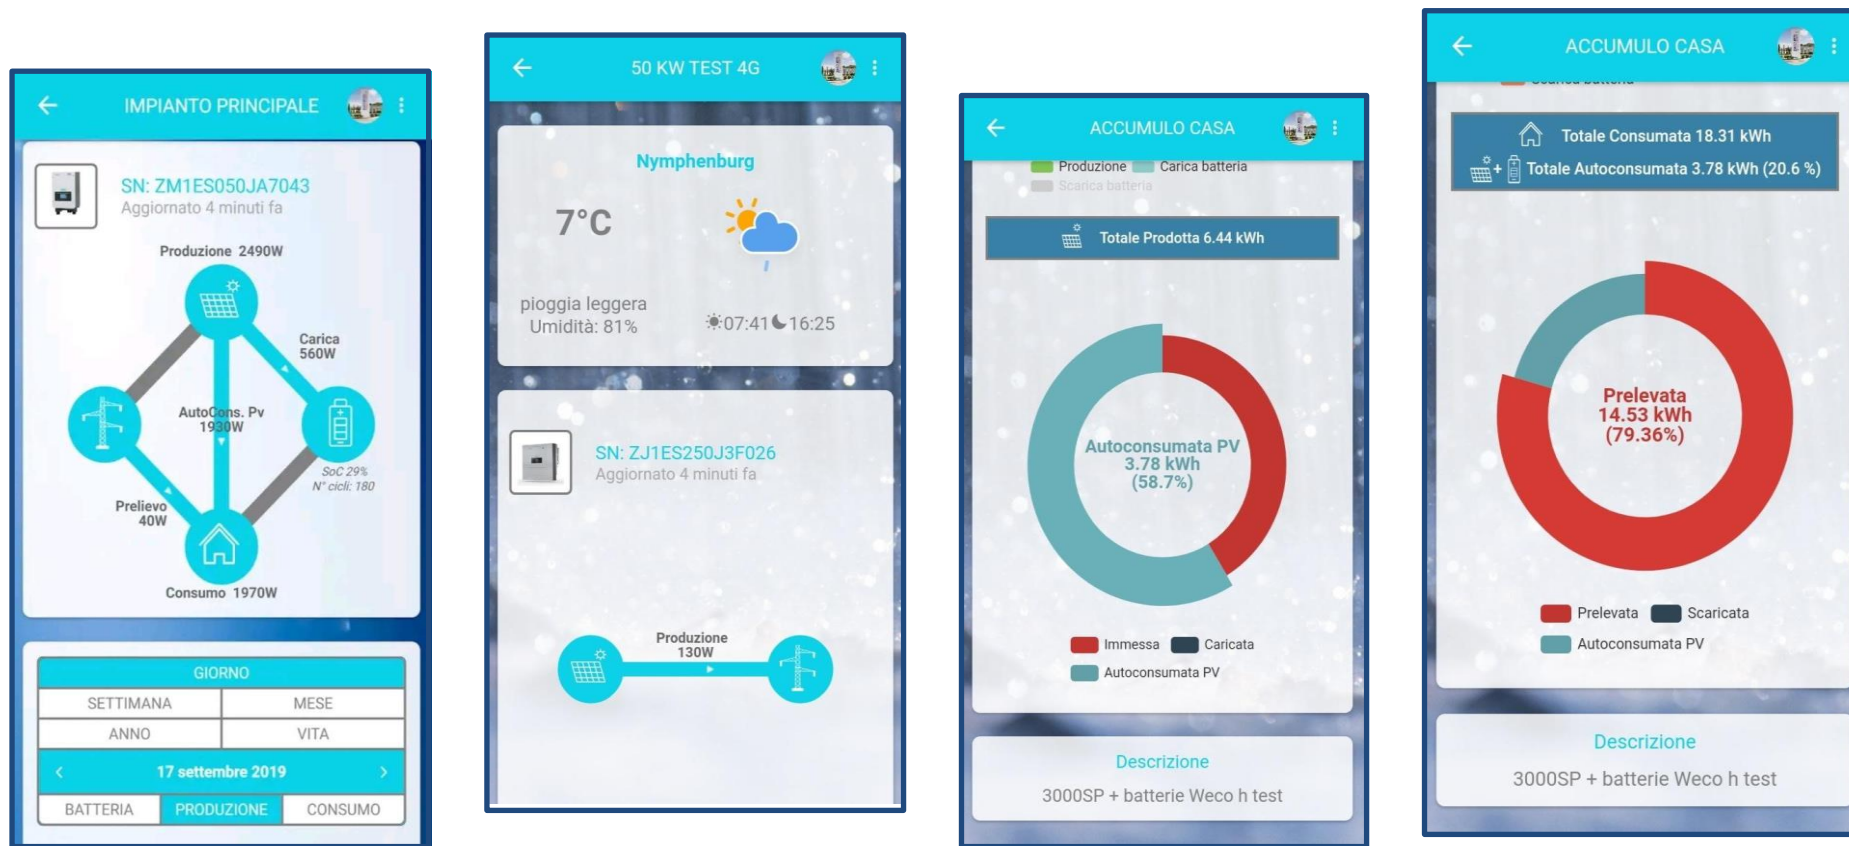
IMPIANTO PRINCIPALE

SN: ZM1ES050JA7043
Aggiornato 4 minuti fa

Produzione 2490W
Carica 560W
AutoCons. Pv 1930W
SoC 29%
N° cicli: 180
Prelievo 40W
Consumo 1970W

GIORNO
| SETTIMANA | MESE |
|---|---|
| ANNO | VITA |

‹ 17 settembre 2019 ›

| BATTERIA | PRODUZIONE | CONSUMO |
|---|---|---|

50 KW TEST 4G

Nymphenburg
7°C
pioggia leggera
Umidità: 81%
07:41 16:25

SN: ZJ1ES250J3F026
Aggiornato 4 minuti fa

Produzione 130W

ACCUMULO CASA

Produzione Carica batteria
Scarica batteria

Totale Prodotta 6.44 kWh

Autoconsumata PV
3.78 kWh
(58.7%)

Immessa Caricata
Autoconsumata PV

Descrizione
3000SP + batterie Weco h test

ACCUMULO CASA

Totale Consumata 18.31 kWh
Totale Autoconsumata 3.78 kWh (20.6 %)

Prelevata
14.53 kWh
(79.36%)

Prelevata Scaricata
Autoconsumata PV

Descrizione
3000SP + batterie Weco h test